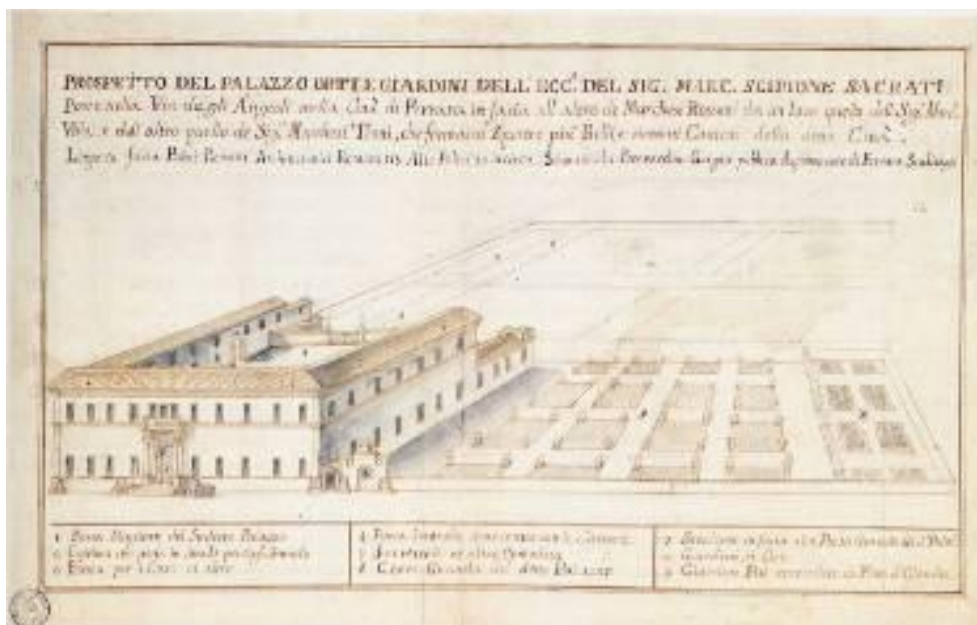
PROSPETTO DEL PALAZZO DETTI GIARDINI DELL'ECC. DEL SIG. MARC. SCIPIONE SACRATI

Posto nella Via degli Angeli nella Città di Ferrara in faccia all'altro de Marchesi Rossetti da un lato quello del Sig. Marc. Villa, e dal altro quello de Sig. Marchesi Trotti, che formano Quattro più Belle ornamenti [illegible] della detta Città.

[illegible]

1 Porta Maggiore del Sudetto Palazzo
2 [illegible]
3 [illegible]

4 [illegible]
5 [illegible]
6 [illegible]

7 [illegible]
8 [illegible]
9 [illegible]